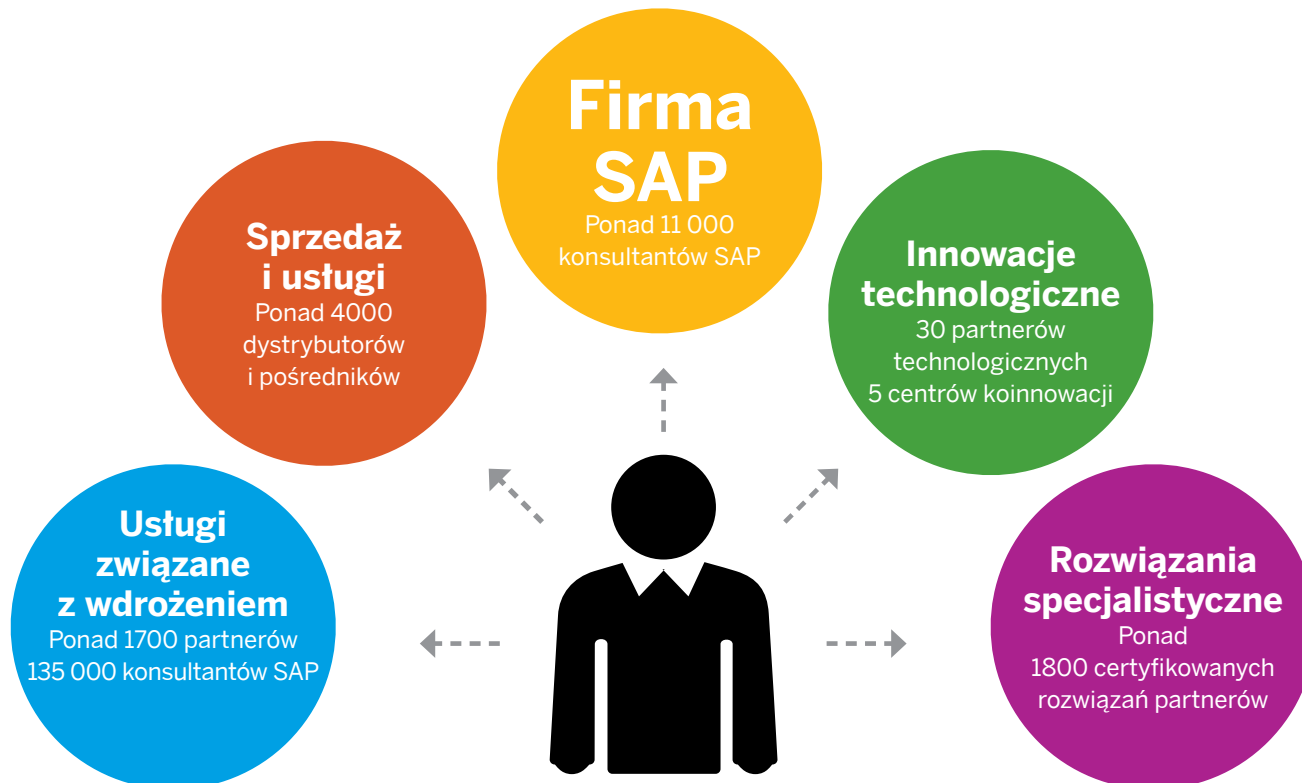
Firma SAP
Ponad 11 000 konsultantów SAP

Sprzedaż i usługi
Ponad 4000 dystrybutorów i pośredników

Innowacje technologiczne
30 partnerów technologicznych
5 centrów koinnowacji

Usługi związane z wdrożeniem
Ponad 1700 partnerów
135 000 konsultantów SAP

Rozwiązania specjalistyczne
Ponad 1800 certyfikowanych rozwiązań partnerów